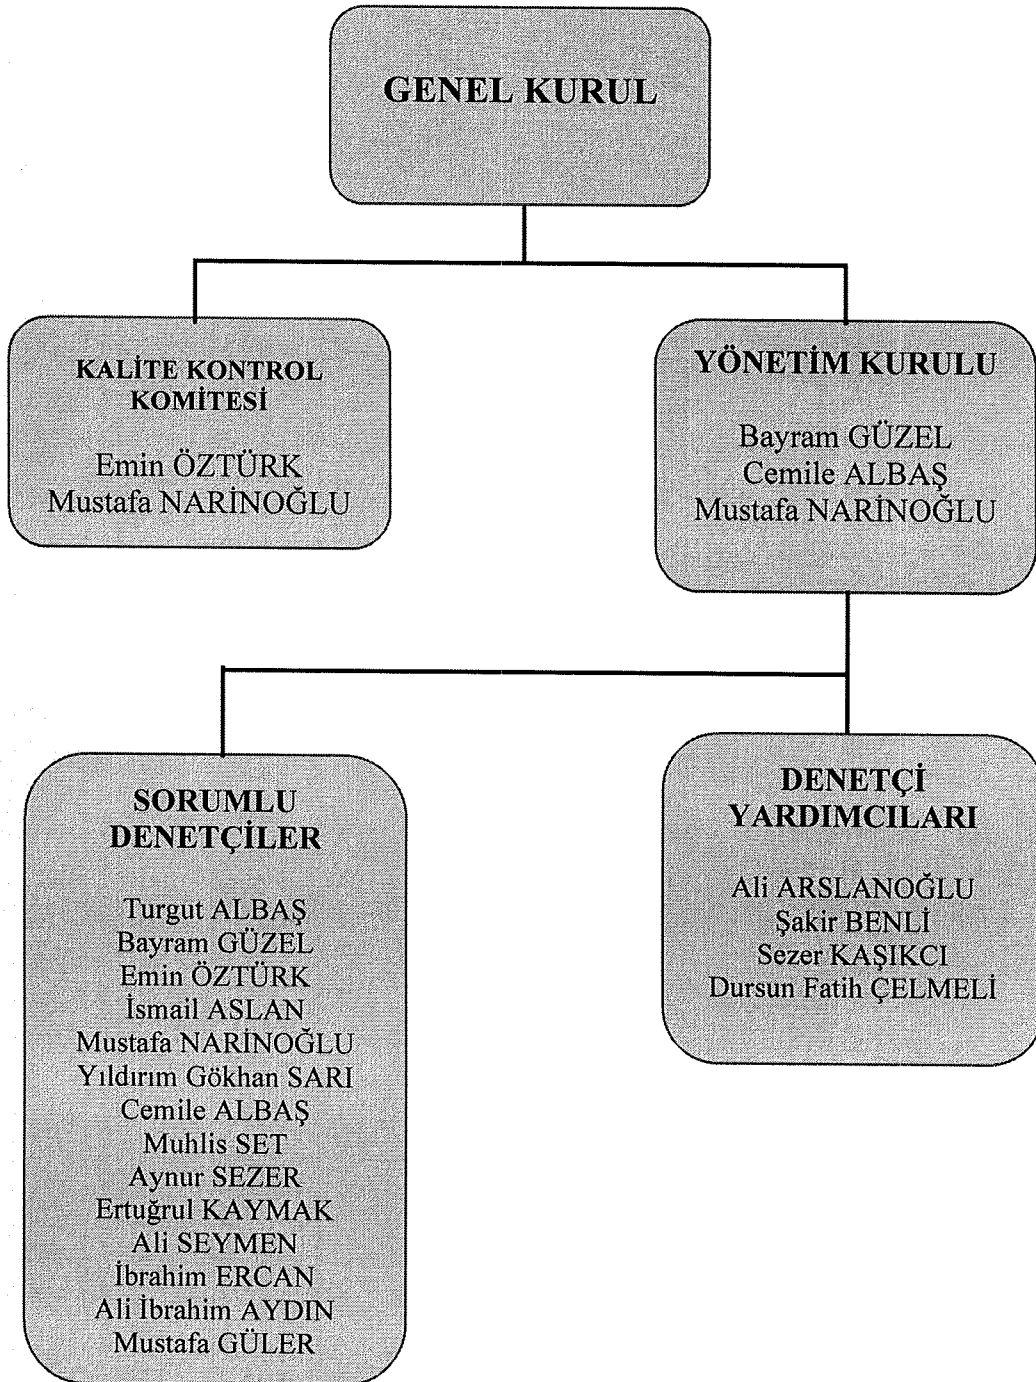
GENEL KURUL

KALİTE KONTROL KOMİTESİ

Emin ÖZTÜRK
Mustafa NARİNOĞLU

YÖNETİM KURULU

Bayram GÜZEL
Cemile ALBAŞ
Mustafa NARİNOĞLU

SORUMLU DENETÇİLER

Turgut ALBAŞ
Bayram GÜZEL
Emin ÖZTÜRK
İsmail ASLAN
Mustafa NARİNOĞLU
Yıldırım Gökhan SARI
Cemile ALBAŞ
Muhlis SET
Aynur SEZER
Ertuğrul KAYMAK
Ali SEYMEN
İbrahim ERCAN
Ali İbrahim AYDIN
Mustafa GÜLER

DENETÇİ YARDIMCILARI

Ali ARSLANOĞLU
Şakir BENLİ
Sezer KAŞIKCI
Dursun Fatih ÇELMELİ